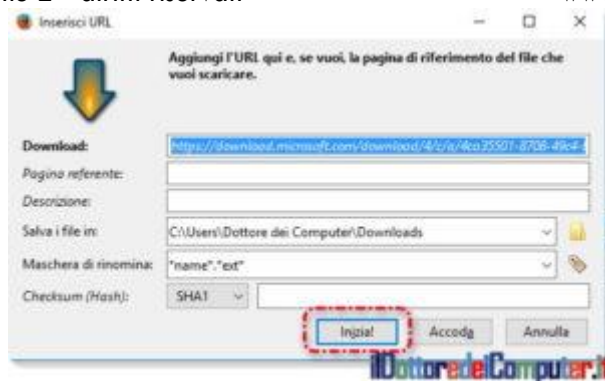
Inserisci URL

Aggiungi l'URL qui e, se vuoi, la pagina di riferimento del file che vuoi scaricare.

Download: https://download.microsoft.com/download/4/c/a/4ca35501-8706-49c4-

Pagina referente:

Descrizione:

Salva i file in: C:\Users\Dottore dei Computer\Downloads

Maschera di rinomina: *name*.*ext*

Checksum (Hash): SHA1

Inizia! Accoda Annulla

IlDottoredelComputer.it